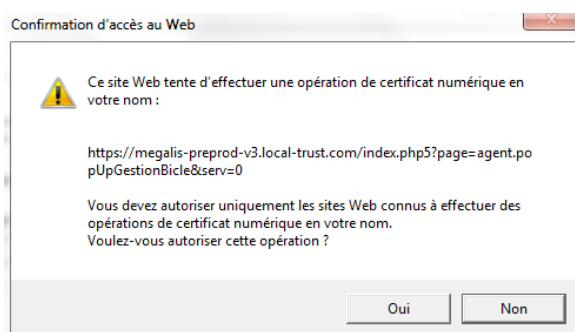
Confirmation d'accès au Web

Ce site Web tente d'effectuer une opération de certificat numérique en votre nom :

https://megalis-preprod-v3.local-trust.com/index.php5?page=agent.popUpGestionBicle&serv=0

Vous devez autoriser uniquement les sites Web connus à effectuer des opérations de certificat numérique en votre nom.
Voulez-vous autoriser cette opération ?

Oui
Non